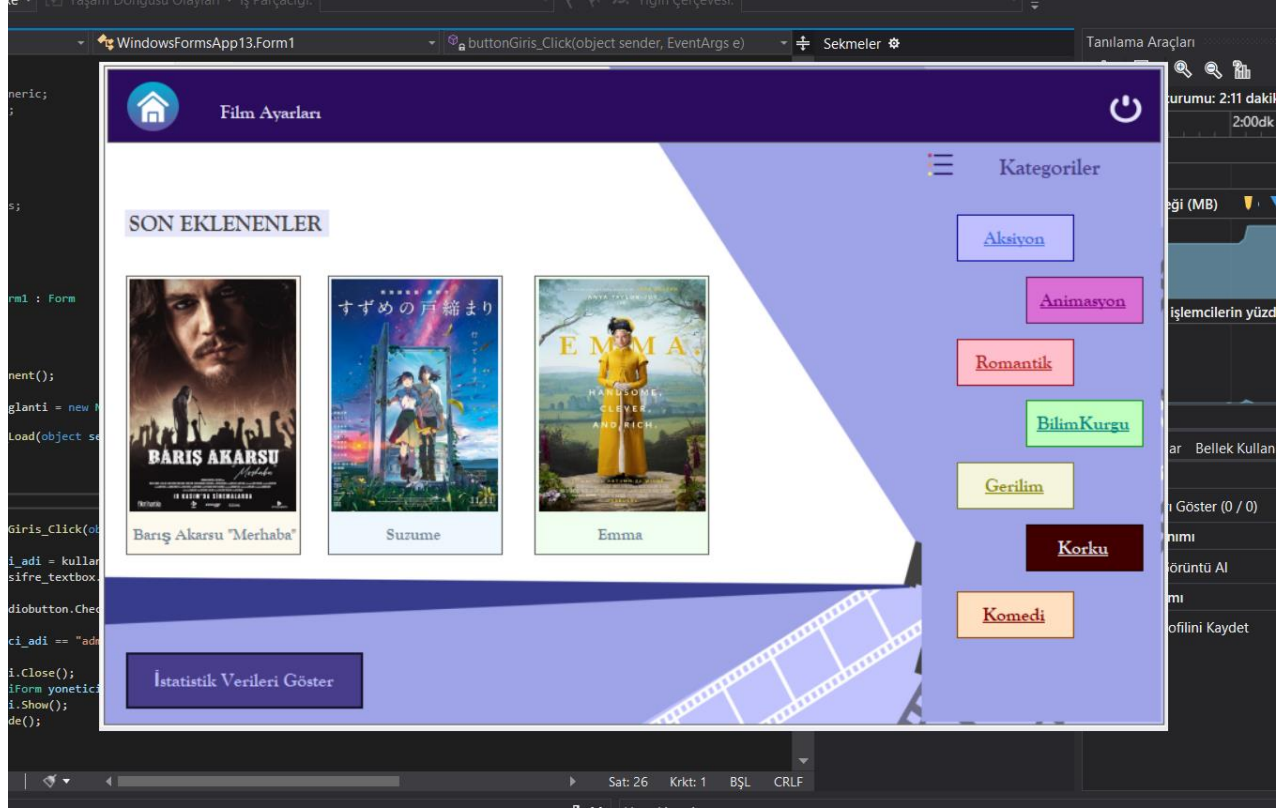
ke • Yaşam Döngüsü Olayları • İş Parçacığı: Yığın Çerçevesi:

WindowsFormsApp13.Form1
buttonGiris_Click(object sender, EventArgs e)
Sekmeler
Tanılama Araçları

neric;
;

s;

rm1 : Form

nent();

glanti = new M

Load(object se

Giris_Click(ob

i_adi = kullan
sifre_textbox.

diobutton.Chec

ci_adi == "adm

i.Close();
iForm yonetic
i.Show();
de();

Film Ayarları

Kategoriler

SON EKLENENLER

BARIŞ AKARSU
Merhaba

すずめの戸締まり

EMMA.
HANDSOME, CLEVER, AND RICH.

Barış Akarsu "Merhaba"

Suzume

Emma

Aksiyon

Animasyon

Romantik

BilimKurgu

Gerilim

Korku

Komedi

İstatistik Verileri Göster

zurumu: 2:11 dakik
2:00dk
eği (MB)
işlemcilerin yüzd
ar Bellek Kullan
Göster (0 / 0)
nımı
örüntü Al
mı
ofilini Kaydet

Sat: 26 Krkt: 1 BŞL CRLF